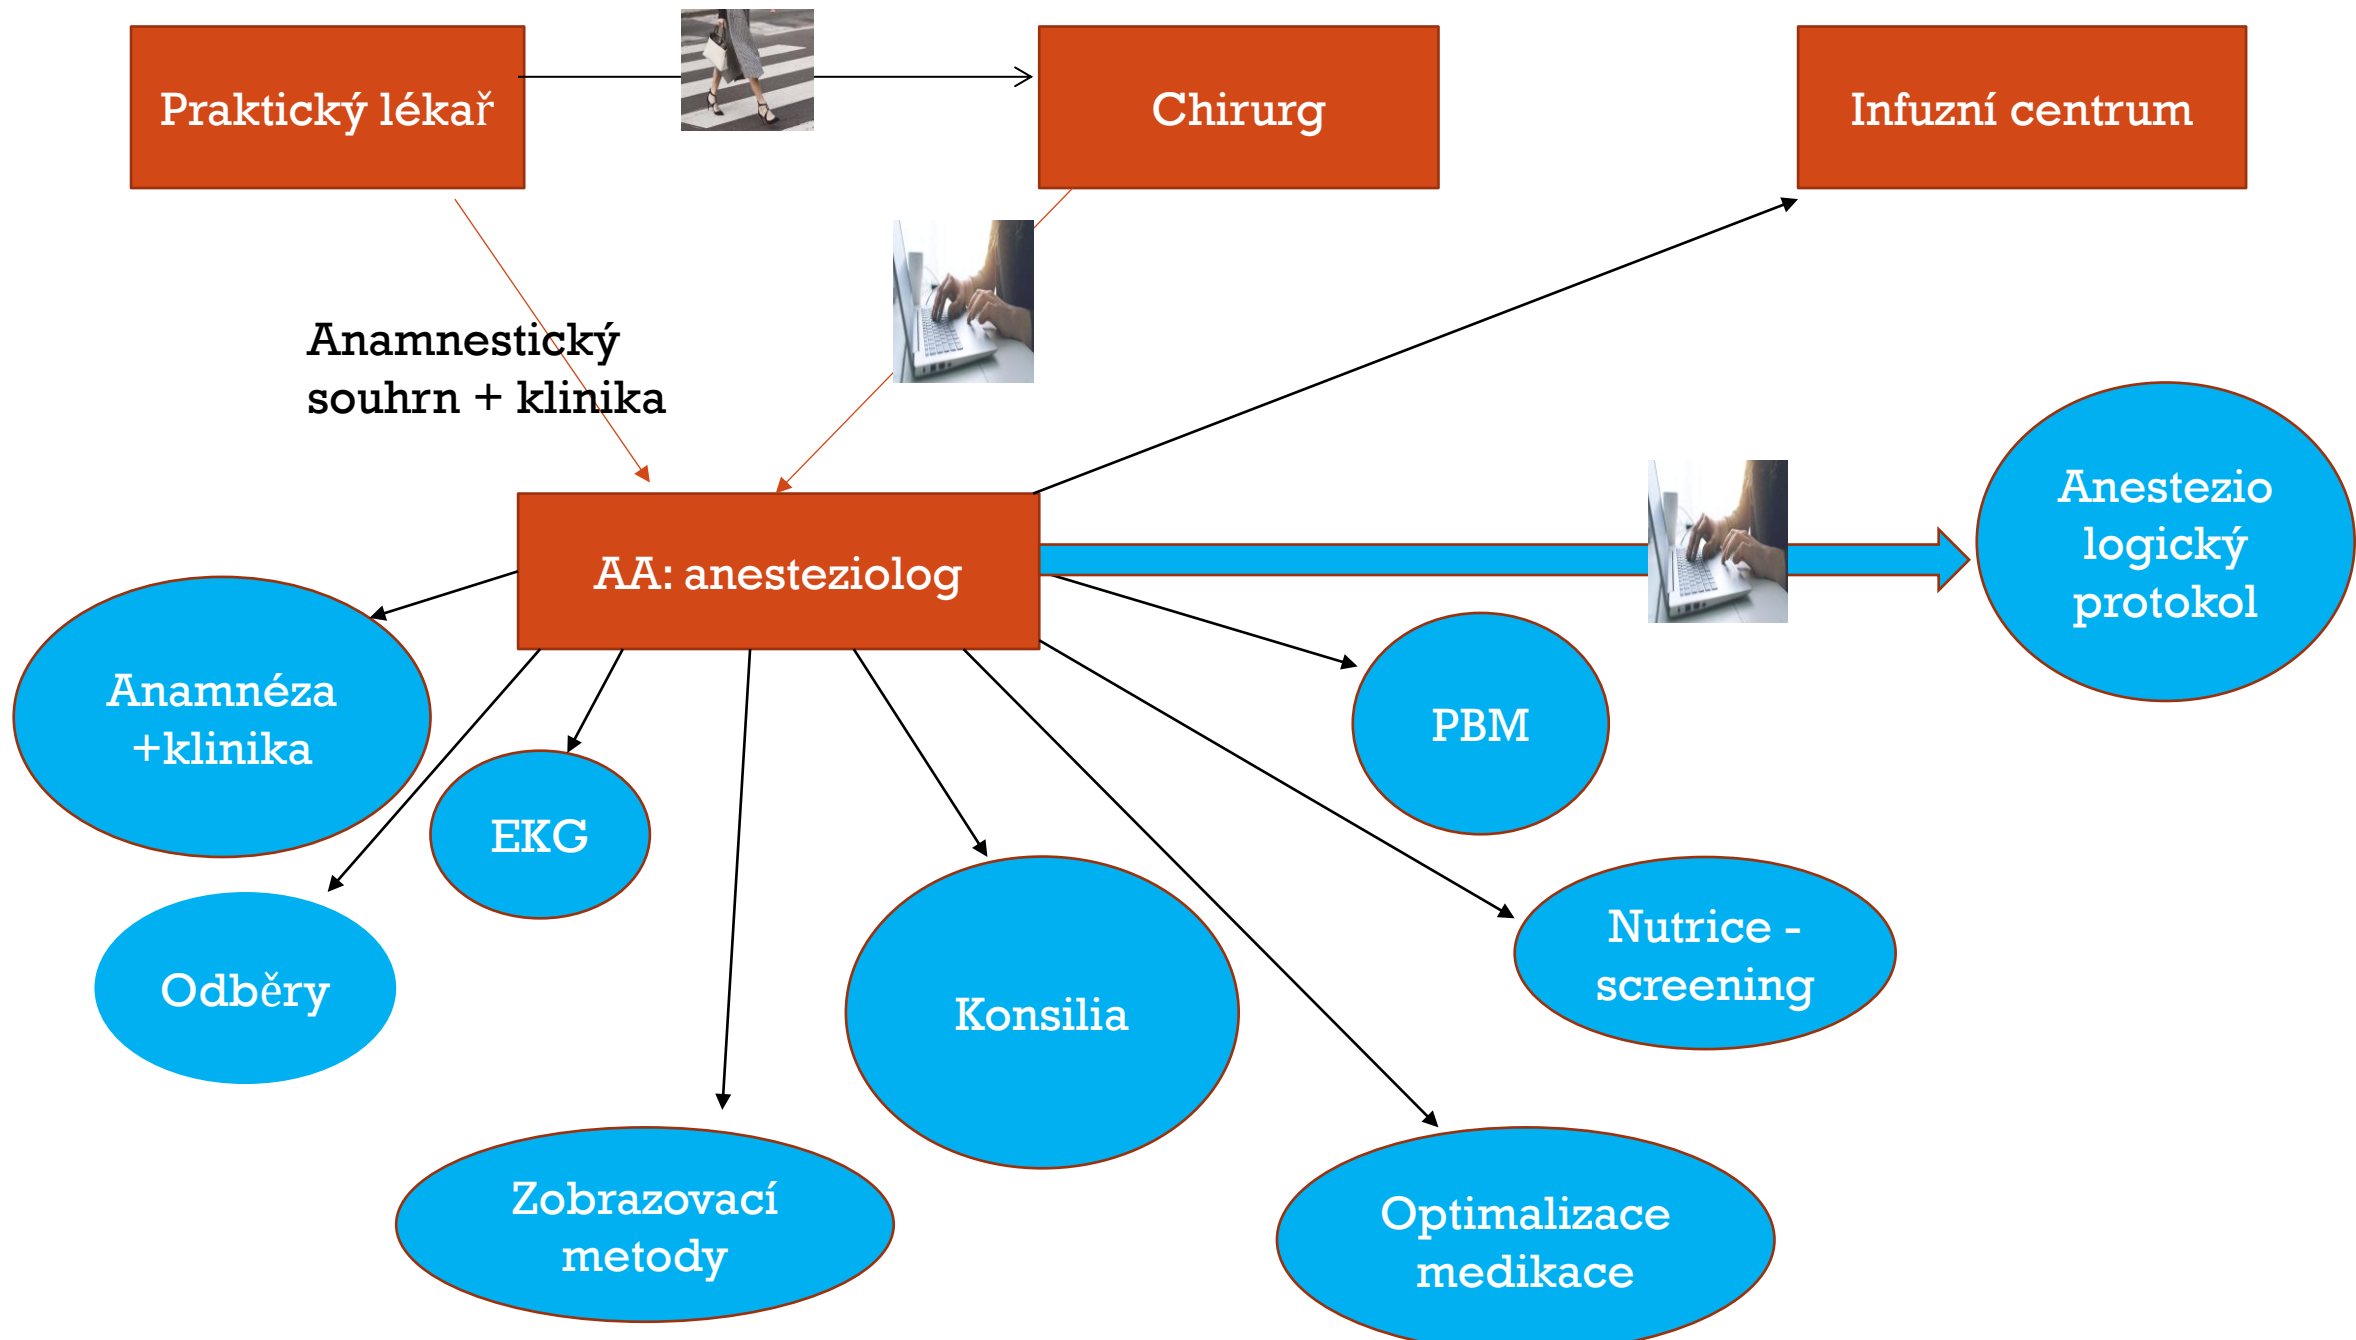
Praktický lékař

Chirurg

Infuzní centrum

Anamnestický souhrn + klinika

AA: anesteziolog

Anestezio logický protokol

Anamnéza +klinika

EKG

Odběry

PBM

Konsilia

Nutrice - screening

Zobrazovací metody

Optimalizace medikace